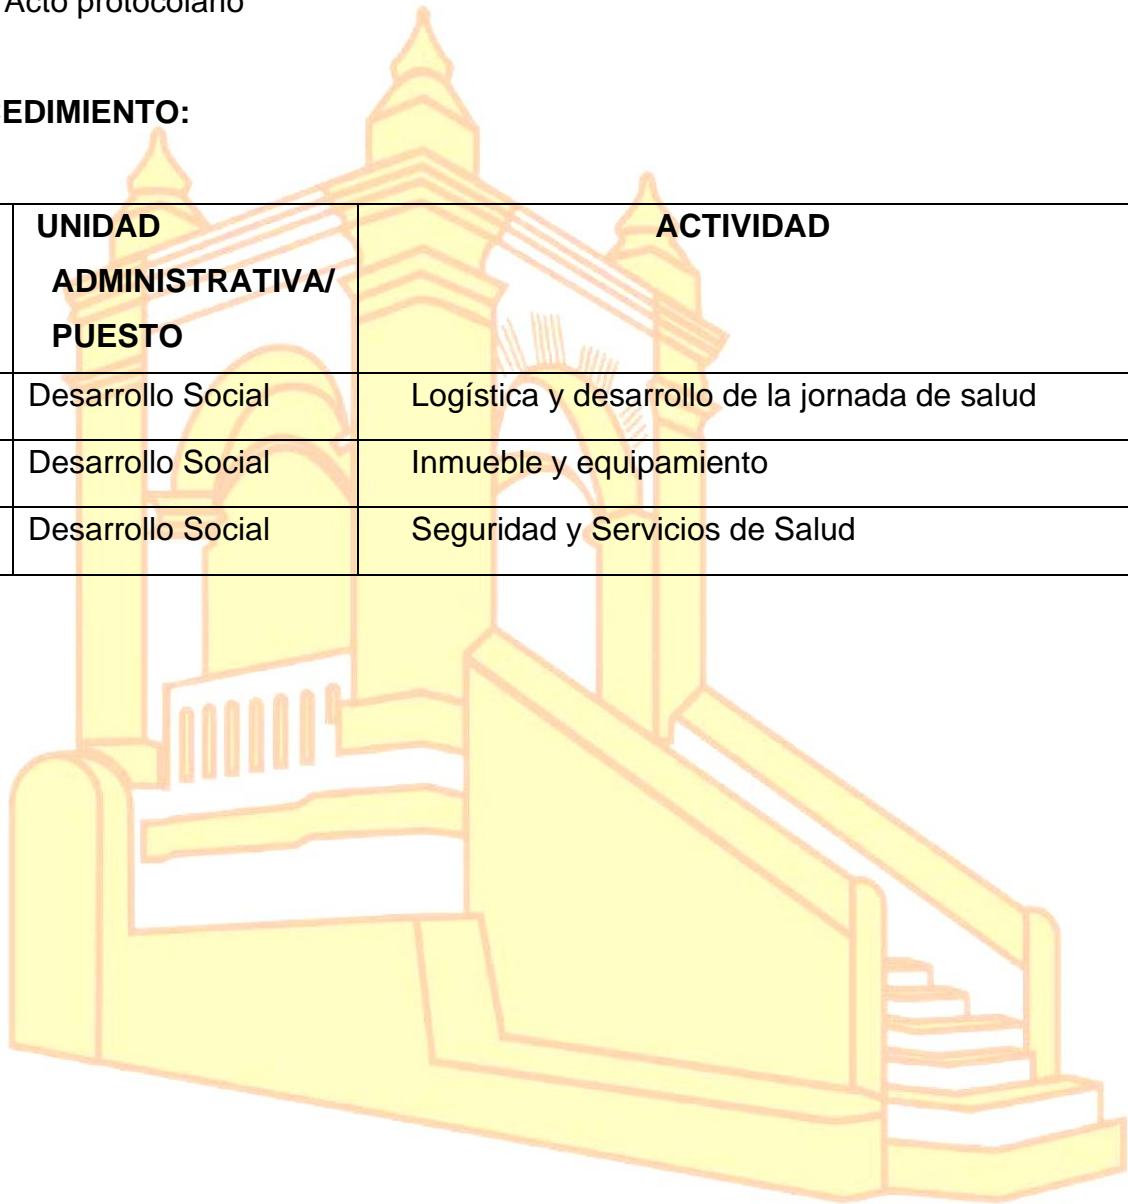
Acto protocolario

EDIMIENTO:

| UNIDAD ADMINISTRATIVA/ PUESTO | ACTIVIDAD |
|---|---|
| Desarrollo Social | Logística y desarrollo de la jornada de salud |
| Desarrollo Social | Inmueble y equipamiento |
| Desarrollo Social | Seguridad y Servicios de Salud |